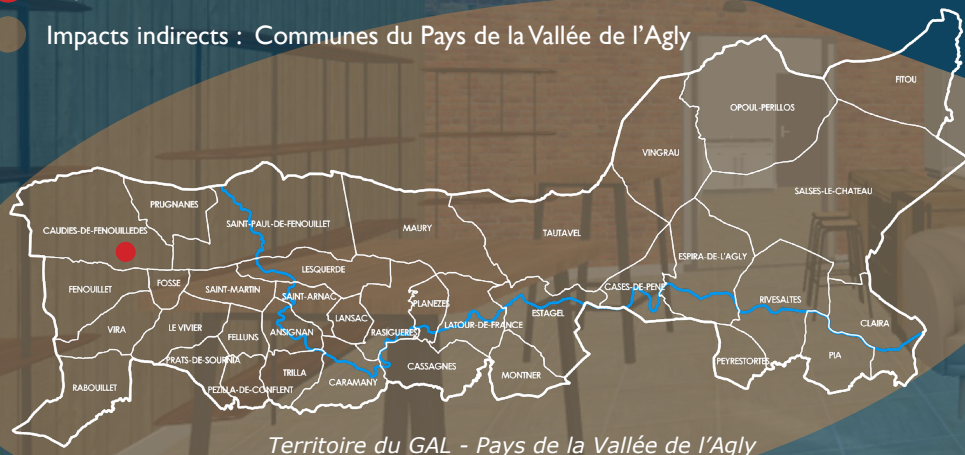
Impacts indirects : Communes du Pays de la Vallée de l'Agly

FITOU
OPOUL-PERILLOS
VINGRAU
SALSES-LE-CHATEAU
PRUGNANES
SAINT-PAUL-DE-FENOUILLET
MAURY
TAUTAVEL
CAUDIES-DE-FENOUILLEDES
ESPIRA-DE-L'AGLY
LESQUERDE
FENOUILLET
FOSSE
SAINT-MARTIN
SAINT-ARNAC
CASES-DE-PENE
RIVESALTES
PLANEZES
LANSAC
VIRA
LE VIVIER
ESTAGEL
CLAIRA
FELLUNS
ANSIGNAN
RASIGUERES
LATOUR-DE-FRANCE
PRATS-DE-SOURNIA
PEYRESTORTES
PIA
CASSAGNES
RABOUILLET
TRILLA
PEZILLA-DE-CONFLENT
CARAMANY
MONTNER

Territoire du GAL - Pays de la Vallée de l'Agly